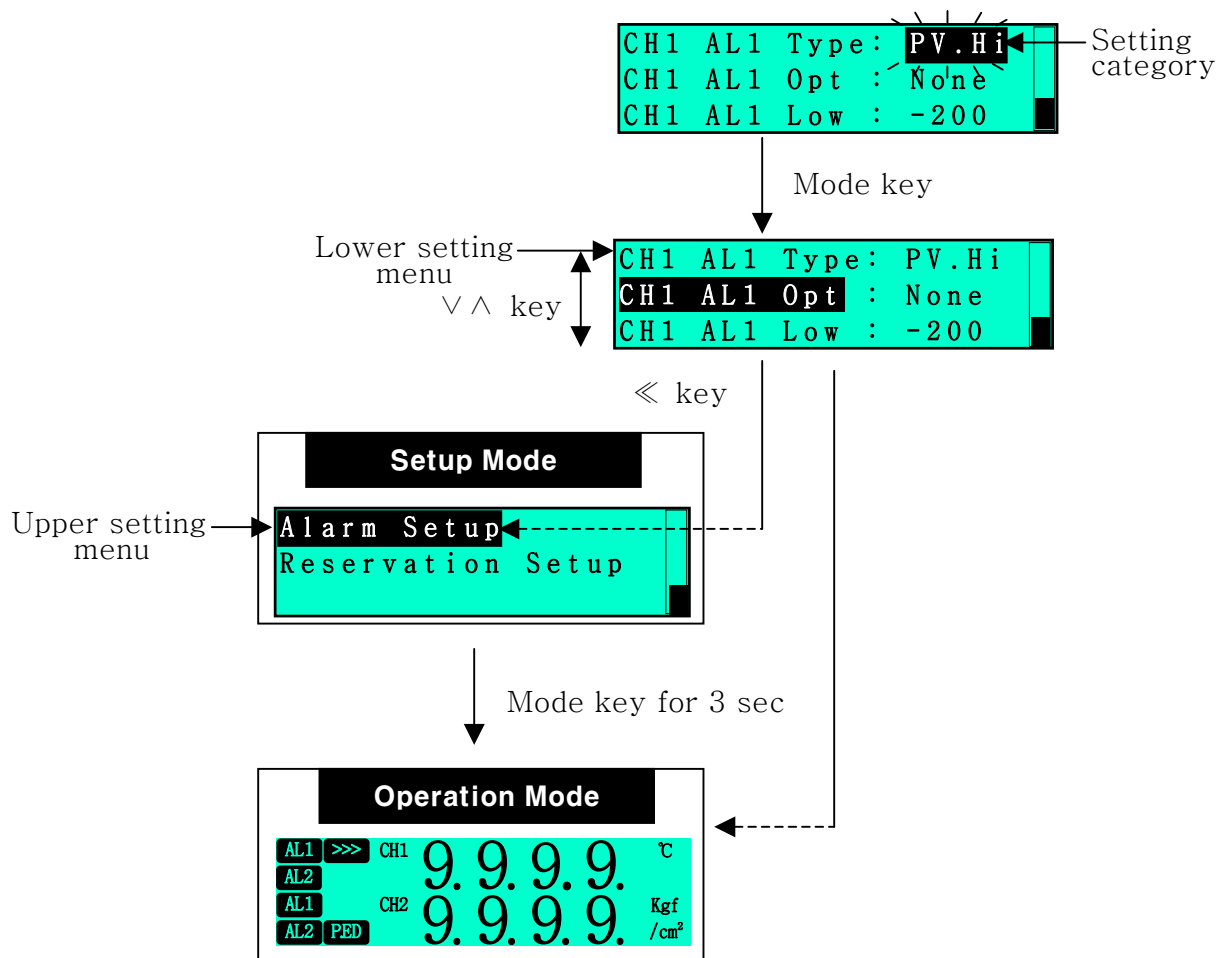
CH1 AL1 Type: PV.Hi
CH1 AL1 Opt : None
CH1 AL1 Low : -200

Setting category

Mode key

Lower setting menu

∨∧ key

CH1 AL1 Type: PV.Hi
CH1 AL1 Opt : None
CH1 AL1 Low : -200

≪ key

Setup Mode

Upper setting menu

Alarm Setup
Reservation Setup

Mode key for 3 sec

Operation Mode

AL1 >>> CH1 9.9.9.9. ℃
AL2
AL1 CH2 9.9.9.9. Kgf
AL2 PED /cm²